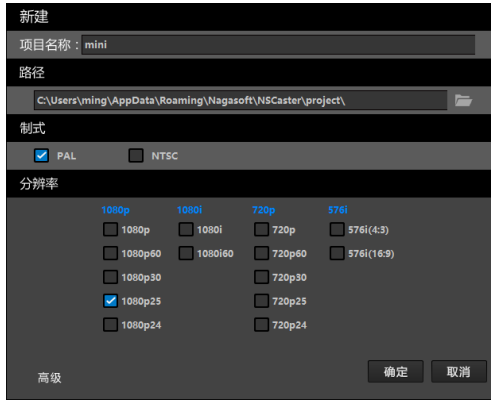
新建

项目名称：mini

路径

C:\Users\ming\AppData\Roaming\Nagasoft\NSCaster\project\

制式

PAL NTSC

分辨率

| 1080p | 1080i | 720p | 576i |
|---|---|---|---|
| 1080p | 1080i | 720p | 576i(4:3) |
| 1080p60 | 1080i60 | 720p60 | 576i(16:9) |
| 1080p30 | | 720p30 | |
| 1080p25 | | 720p25 | |
| 1080p24 | | 720p24 | |

高级

确定 取消